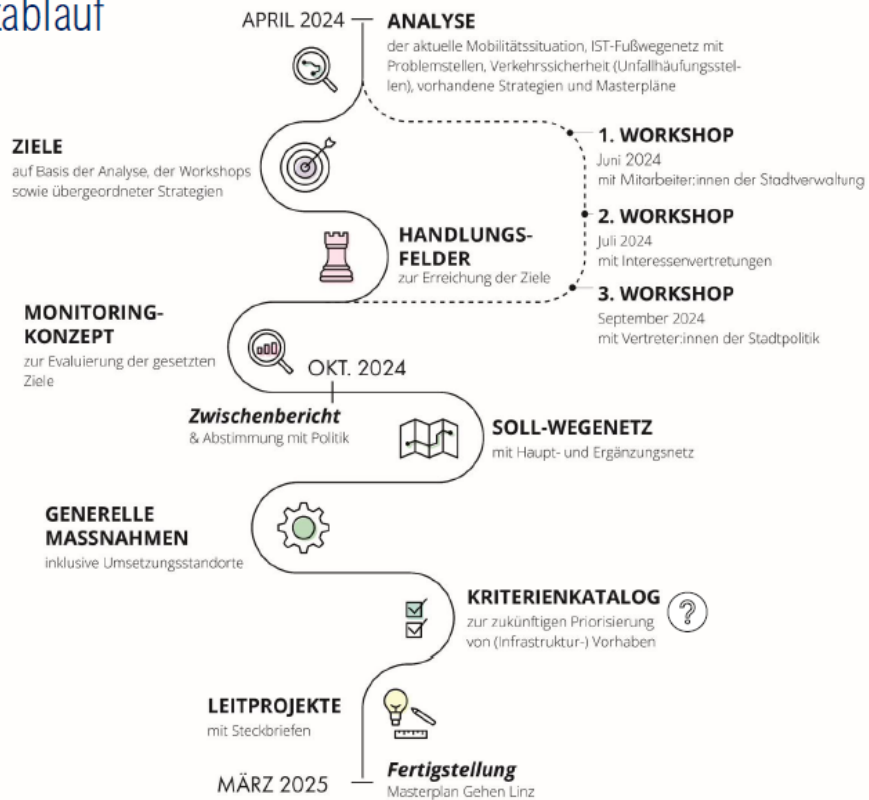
ablauf

APRIL 2024

ANALYSE
der aktuelle Mobilitätssituation, IST-Fußwegenetz mit Problemstellen, Verkehrssicherheit (Unfallhäufungsstellen), vorhandene Strategien und Masterpläne

ZIELE
auf Basis der Analyse, der Workshops sowie übergeordneter Strategien

1. WORKSHOP
Juni 2024
mit Mitarbeiter:innen der Stadtverwaltung

2. WORKSHOP
Juli 2024
mit Interessenvertretungen

HANDLUNGSFELDER
zur Erreichung der Ziele

3. WORKSHOP
September 2024
mit Vertreter:innen der Stadtpolitik

MONITORING-KONZEPT
zur Evaluierung der gesetzten Ziele

OKT. 2024

Zwischenbericht
& Abstimmung mit Politik

SOLL-WEGENETZ
mit Haupt- und Ergänzungsnetz

GENERELLE MASSNAHMEN
inklusive Umsetzungsstandorte

KRITERIENKATALOG
zur zukünftigen Priorisierung von (Infrastruktur-) Vorhaben

LEITPROJEKTE
mit Steckbriefen

MÄRZ 2025

Fertigstellung
Masterplan Gehen Linz